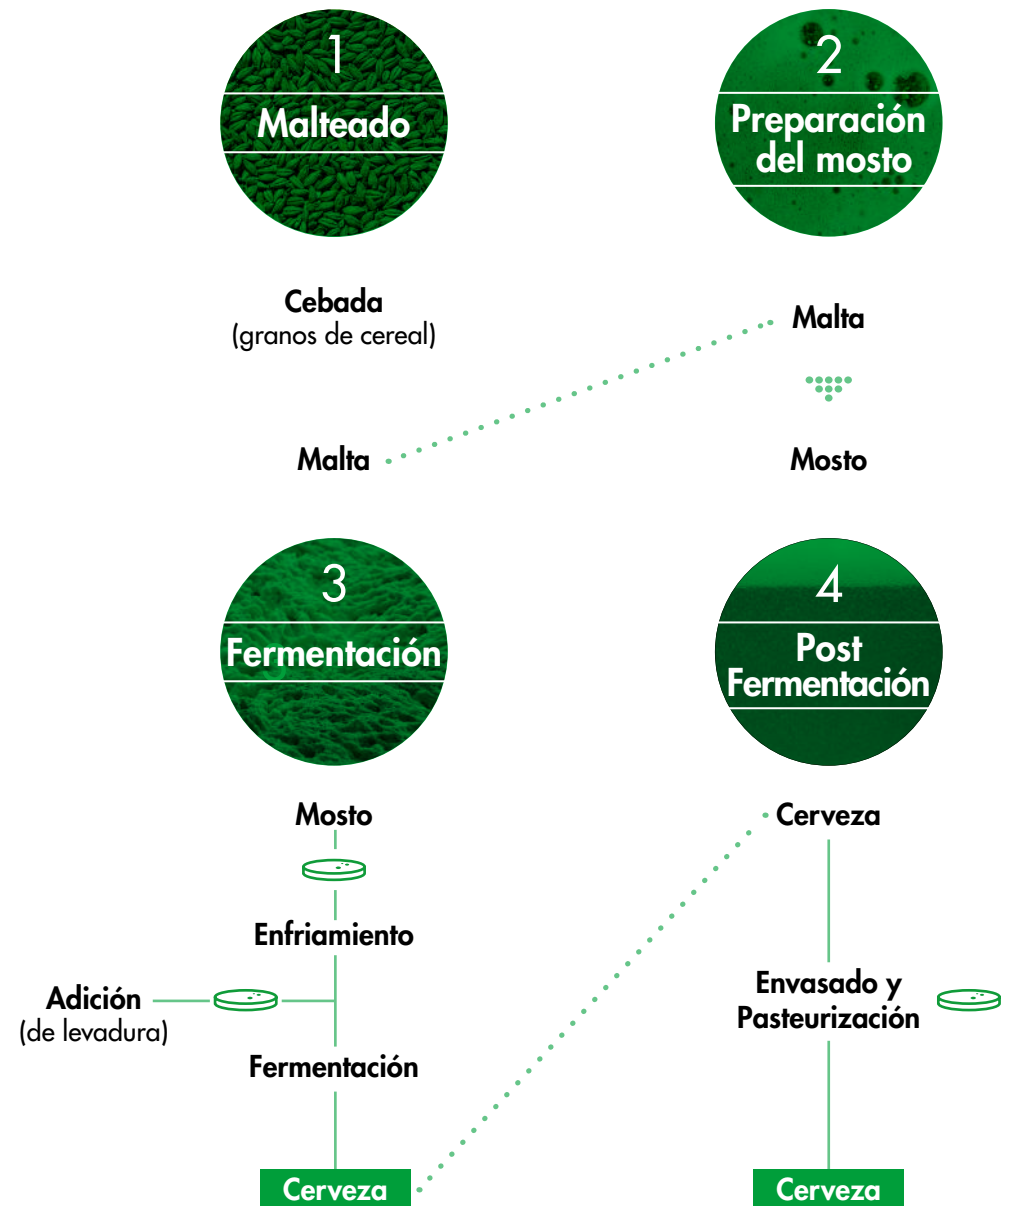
1
Malteado

2
Preparación del mosto

Cebada
(granos de cereal)

Malta

Malta

Mosto

3
Fermentación

4
Post Fermentación

Mosto

Enfriamiento

Adición
(de levadura)

Fermentación

Cerveza

Cerveza

Envasado y Pasteurización

Cerveza